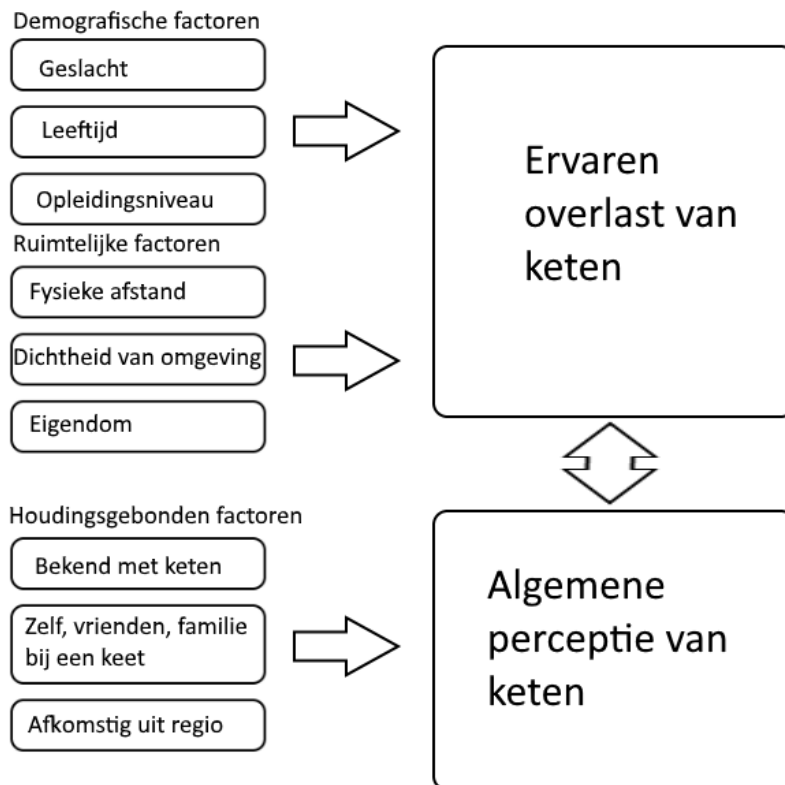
Demografische factoren

Geslacht

Leeftijd

Opleidingsniveau

Ruimtelijke factoren

Fysieke afstand

Dichtheid van omgeving

Eigendom

Houdingsgebonden factoren

Bekend met keten

Zelf, vrienden, familie bij een keet

Afkomstig uit regio

Ervaren overlast van keten

Algemene perceptie van keten